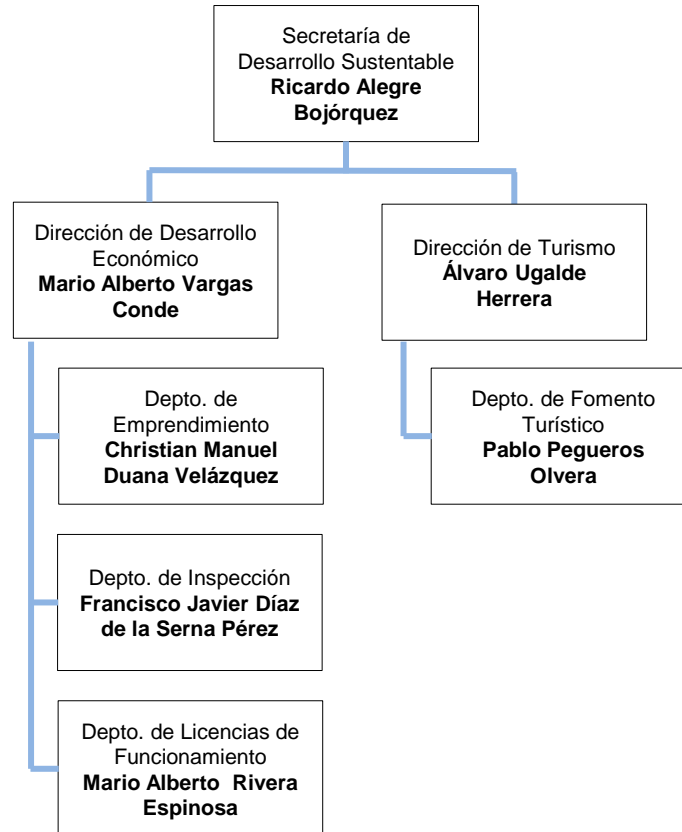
Secretaría de Desarrollo Sustentable
**Ricardo Alegre Bojórquez**

Dirección de Desarrollo Económico
**Mario Alberto Vargas Conde**

Depto. de Emprendimiento
**Christian Manuel Duana Velázquez**

Depto. de Inspección
**Francisco Javier Díaz de la Serna Pérez**

Depto. de Licencias de Funcionamiento
**Mario Alberto Rivera Espinosa**

Dirección de Turismo
**Álvaro Ugalde Herrera**

Depto. de Fomento Turístico
**Pablo Pegueros Olvera**